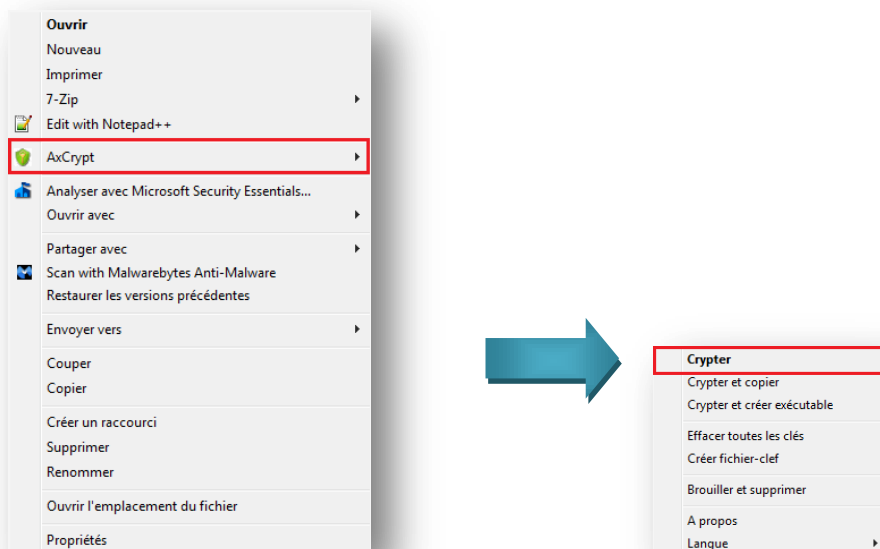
Ouvrir
Nouveau
Imprimer
7-Zip
Edit with Notepad++
AxCrypt
Analyser avec Microsoft Security Essentials...
Ouvrir avec
Partager avec
Scan with Malwarebytes Anti-Malware
Restaurer les versions précédentes
Envoyer vers
Couper
Copier
Créer un raccourci
Supprimer
Renommer
Ouvrir l'emplacement du fichier
Propriétés

Crypter
Crypter et copier
Crypter et créer exécutable
Effacer toutes les clés
Créer fichier-clef
Brouiller et supprimer
A propos
Langue